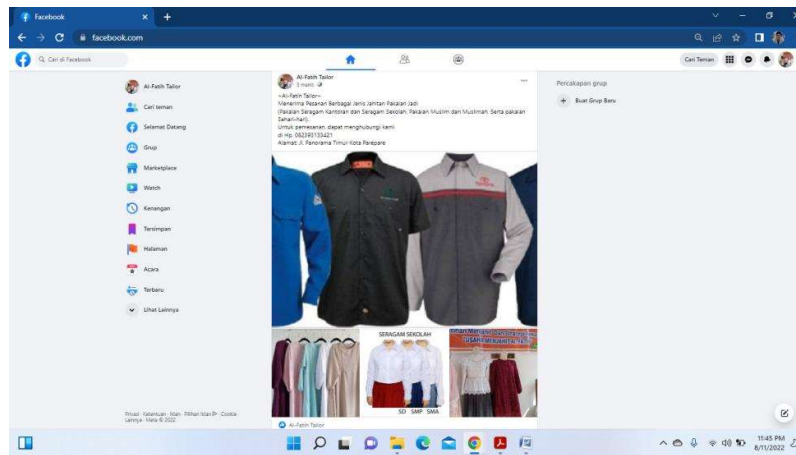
Facebook
facebook.com
Cari di Facebook
Cari Teman
Al-Fatih Tailor
Cari teman
Selamat Datang
Grup
Marketplace
Watch
Kenangan
Tersimpan
Halaman
Acara
Terbaru
Lihat Lainnya
Privasi · Ketentuan · Iklan · Pilihan Iklan · Cookie · Lainnya · Meta © 2022
Al-Fatih Tailor
3 menit
~Al-Fatih Tailor~
Menerima Pesanan Berbagai Jenis Jahitan Pakaian Jadi
(Pakaian Seragam Kantoran dan Seragam Sekolah, Pakaian Muslim dan Muslimah, Serta pakaian Sehari-hari).
Untuk pemesanan, dapat menghubungi kami
di Hp. 082395133421
Alamat Jl. Panorama Timur Kota Parepare
SERAGAM SEKOLAH
SD SMP SMA
Al-Fatih Tailor
Percakapan grup
Buat Grup Baru
11:45 PM
8/11/2022